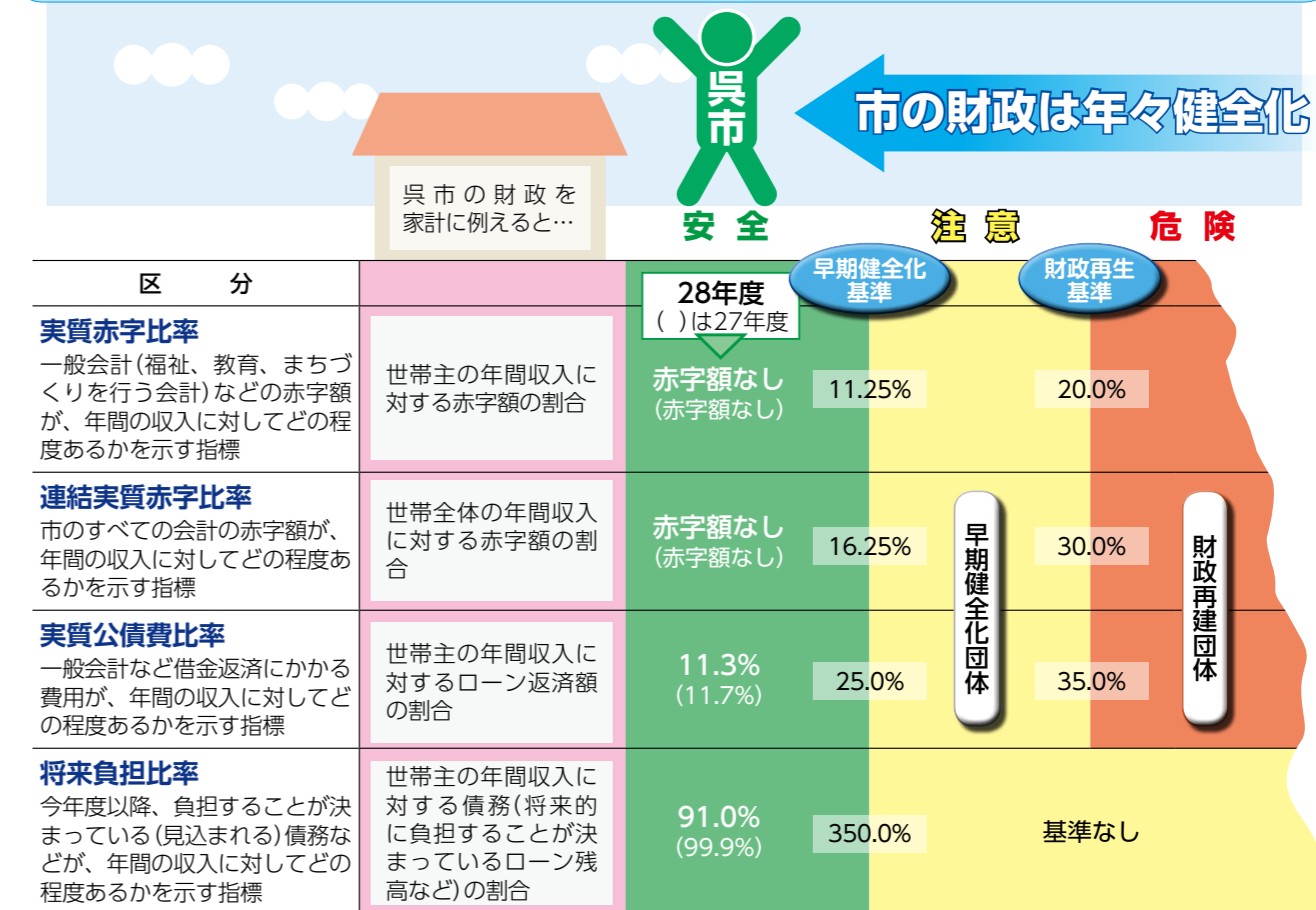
呉市

市の財政は年々健全化

呉市の財政を家計に例えると…

安全　注意　危険

| 区分 | | 28年度 ( )は27年度 | 早期健全化基準 | 財政再生基準 |
|---|---|---|---|---|
| **実質赤字比率** 一般会計(福祉、教育、まちづくりを行う会計)などの赤字額が、年間の収入に対してどの程度あるかを示す指標 | 世帯主の年間収入に対する赤字額の割合 | 赤字額なし (赤字額なし) | 11.25% | 20.0% |
| **連結実質赤字比率** 市のすべての会計の赤字額が、年間の収入に対してどの程度あるかを示す指標 | 世帯全体の年間収入に対する赤字額の割合 | 赤字額なし (赤字額なし) | 16.25% | 30.0% |
| **実質公債費比率** 一般会計など借金返済にかかる費用が、年間の収入に対してどの程度あるかを示す指標 | 世帯主の年間収入に対するローン返済額の割合 | 11.3% (11.7%) | 25.0% | 35.0% |
| **将来負担比率** 今年度以降、負担することが決まっている(見込まれる)債務などが、年間の収入に対してどの程度あるかを示す指標 | 世帯主の年間収入に対する債務(将来的に負担することが決まっているローン残高など)の割合 | 91.0% (99.9%) | 350.0% | 基準なし |

早期健全化団体

財政再建団体